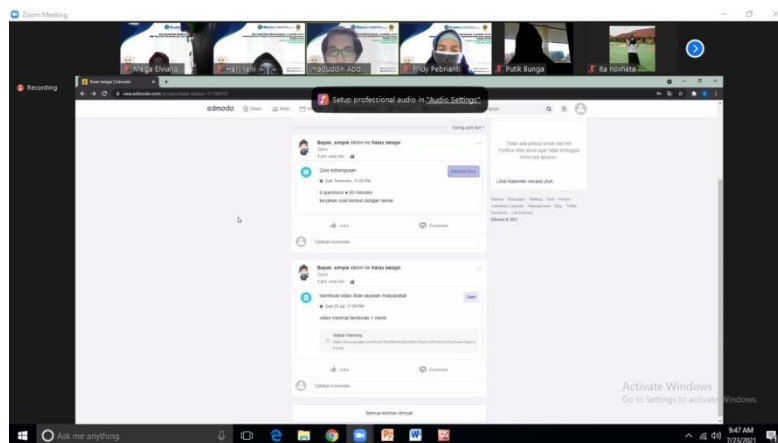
Zoom Meeting

Mega Elviana

Hariyani

Mazuddin Abdi

Fridy Pebrianti

Putik Bunga

ita novneta

Recording

Kelas belajar | Edmodo

new.edmodo.com/groups/kelas-belajar-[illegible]

edmodo

Setup professional audio in "Audio Settings"

Bapak. simple dikirim ke Kelas belajar

Guru

Kuis kelompokan

5 questions • 60 minutes

kerjakan soal berikut dengan benar

Suka

Komentar

Tulislah komentar...

Bapak. simple dikirim ke Kelas belajar

Guru

Membuat video iklan layanan masyarakat

video minimal berdurasi 1 menit

Suka

Komentar

Tulislah komentar...

Semua konten dimuat

Lihat Kalender secara utuh

Edmodo © 2021

Activate Windows

Go to Settings to activate Windows.

Ask me anything

9:47 AM

7/23/2021